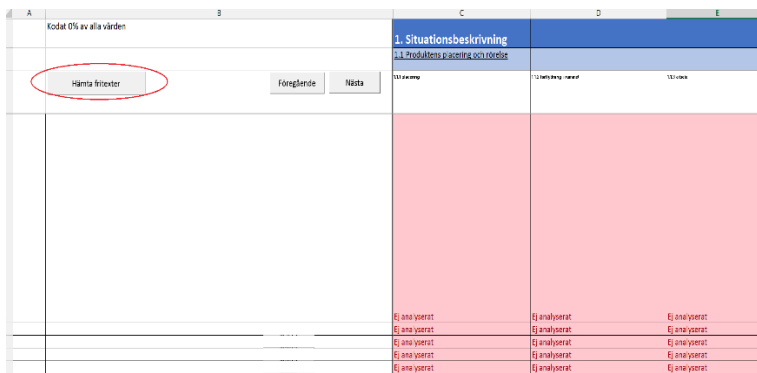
| A | B | C | D | E |
|---|---|---|---|---|
| | Kodat 0% av alla värden | 1. Situationsbeskrivning | | |
| | | 1.1 Produktens placering och rörelse | | |
| | Hämta fritexter Föregående Nästa | 1.1.1 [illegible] | 1.1.2 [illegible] | 1.1.3 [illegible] |
| | | Ej analyserat | Ej analyserat | Ej analyserat |
| | | Ej analyserat | Ej analyserat | Ej analyserat |
| | | Ej analyserat | Ej analyserat | Ej analyserat |
| | | Ej analyserat | Ej analyserat | Ej analyserat |
| | | Ej analyserat | Ej analyserat | Ej analyserat |
| | | Ej analyserat | Ej analyserat | Ej analyserat |